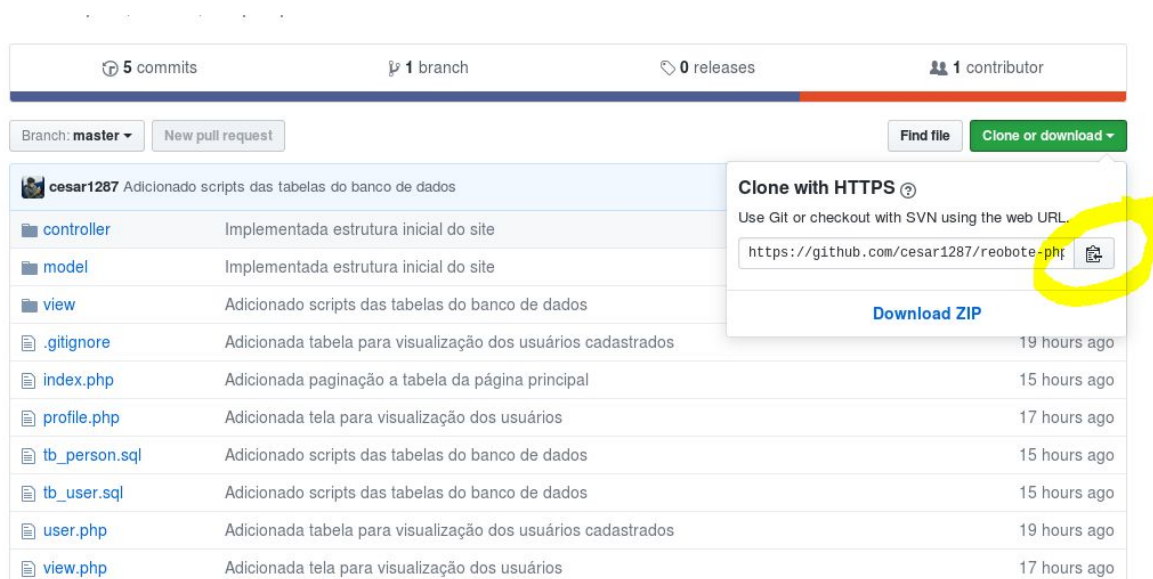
5 commits
1 branch
0 releases
1 contributor

Branch: master ▾
New pull request
Find file
Clone or download ▾

cesar1287 Adicionado scripts das tabelas do banco de dados

Clone with HTTPS
Use Git or checkout with SVN using the web URL.
https://github.com/cesar1287/reobote-php
Download ZIP

| | | |
|---|---|---|
| controller | Implementada estrutura inicial do site | |
| model | Implementada estrutura inicial do site | |
| view | Adicionado scripts das tabelas do banco de dados | |
| .gitignore | Adicionada tabela para visualização dos usuários cadastrados | 19 hours ago |
| index.php | Adicionada paginação a tabela da página principal | 15 hours ago |
| profile.php | Adicionada tela para visualização dos usuários | 17 hours ago |
| tb_person.sql | Adicionado scripts das tabelas do banco de dados | 15 hours ago |
| tb_user.sql | Adicionado scripts das tabelas do banco de dados | 15 hours ago |
| user.php | Adicionada tabela para visualização dos usuários cadastrados | 19 hours ago |
| view.php | Adicionada tela para visualização dos usuários | 17 hours ago |